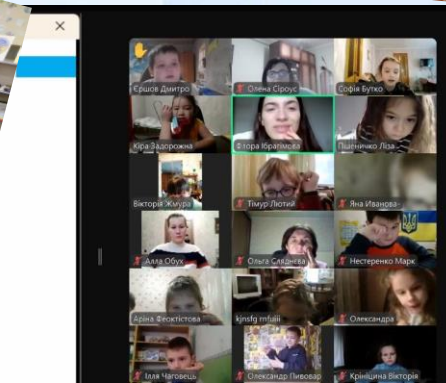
Єршов Дмитро
Олена Сіроус
Софія Бутко
Кіра Задорожна
Флора Ібрагімова
Пшенічко Ліза
Вікторія Жмура
Тімур Лютий
Яна Іванова
Алла Обух
Ольга Сляднєва
Нестеренко Марк
Аріна Феоктістова
kjnsfg rnfuiii
Олександра
Ілля Чаговець
Олександр Пивовар
Крінціна Вікторія